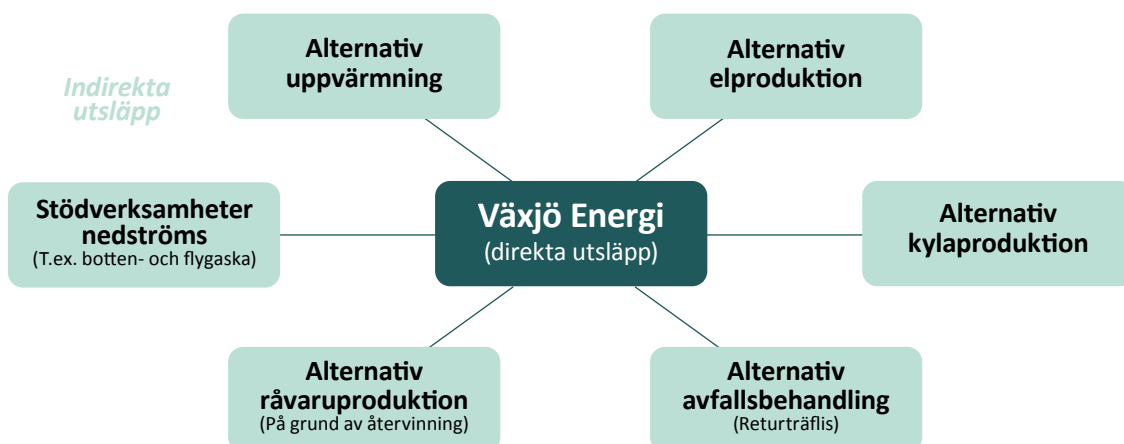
Indirekta utsläpp

Alternativ uppvärmning

Alternativ elproduktion

Stödverksamheter nedströms
(T.ex. botten- och flygaska)

Växjö Energi
(direkta utsläpp)

Alternativ kylaproduktion

Alternativ råvaruproduktion
(På grund av återvinning)

Alternativ avfallsbehandling
(Returträflis)